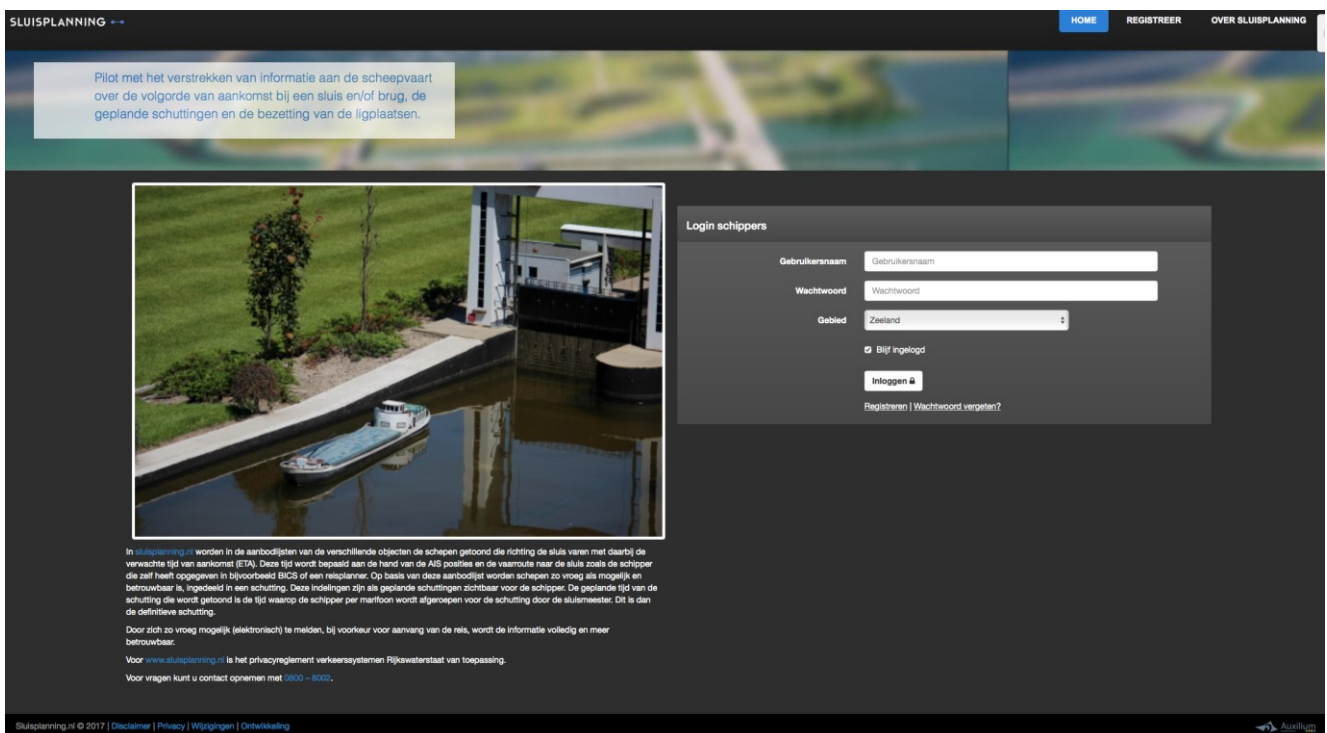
SLUISPLANNING

HOME REGISTREER OVER SLUISPLANNING

Pilot met het verstrekken van informatie aan de scheepvaart over de volgorde van aankomst bij een sluis en/of brug, de geplande schuttingen en de bezetting van de ligplaatsen.

Login schippers

Gebruikersnaam Gebruikersnaam

Wachtwoord Wachtwoord

Gebied Zeeland

Blijf ingelogd

Inloggen

Registreren | Wachtwoord vergeten?

In sluisplanning.nl worden in de aanbodlijsten van de verschillende objecten de schepen getoond die richting de sluis varen met daarbij de verwachte tijd van aankomst (ETA). Deze tijd wordt bepaald aan de hand van de AIS posities en de vaarroute naar de sluis zoals de schipper die zelf heeft opgegeven in bijvoorbeeld BICS of een reisplanner. Op basis van deze aanbodlijst worden schepen zo vroeg als mogelijk en betrouwbaar is, ingedeeld in een schutting. Deze indelingen zijn als geplande schuttingen zichtbaar voor de schipper. De geplande tijd van de schutting die wordt getoond is de tijd waarop de schipper per marifoon wordt afgeroepen voor de schutting door de sluismeester. Dit is dan de definitieve schutting.

Door zich zo vroeg mogelijk (elektronisch) te melden, bij voorkeur voor aanvang van de reis, wordt de informatie volledig en meer betrouwbaar.

Voor www.sluisplanning.nl is het privacyreglement verkeerssystemen Rijkswaterstaat van toepassing.

Voor vragen kunt u contact opnemen met 0800 – 8002.

Sluisplanning.nl © 2017 | Disclaimer | Privacy | Wijzigingen | Ontwikkeling

Auxilium